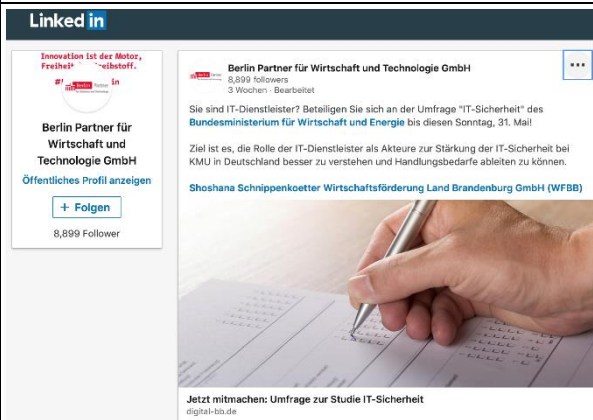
LinkedIn

Innovation ist der Motor, Freiheit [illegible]eibstoff.
#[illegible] Partner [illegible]in

Berlin Partner für Wirtschaft und Technologie GmbH
Öffentliches Profil anzeigen
+ Folgen
8,899 Follower

Berlin Partner für Wirtschaft und Technologie GmbH
8,899 followers
3 Wochen · Bearbeitet

Sie sind IT-Dienstleister? Beteiligen Sie sich an der Umfrage "IT-Sicherheit" des Bundesministerium für Wirtschaft und Energie bis diesen Sonntag, 31. Mai!

Ziel ist es, die Rolle der IT-Dienstleister als Akteure zur Stärkung der IT-Sicherheit bei KMU in Deutschland besser zu verstehen und Handlungsbedarfe ableiten zu können.

Shoshana Schnippenkoetter Wirtschaftsförderung Land Brandenburg GmbH (WFBB)

Jetzt mitmachen: Umfrage zur Studie IT-Sicherheit
digital-bb.de